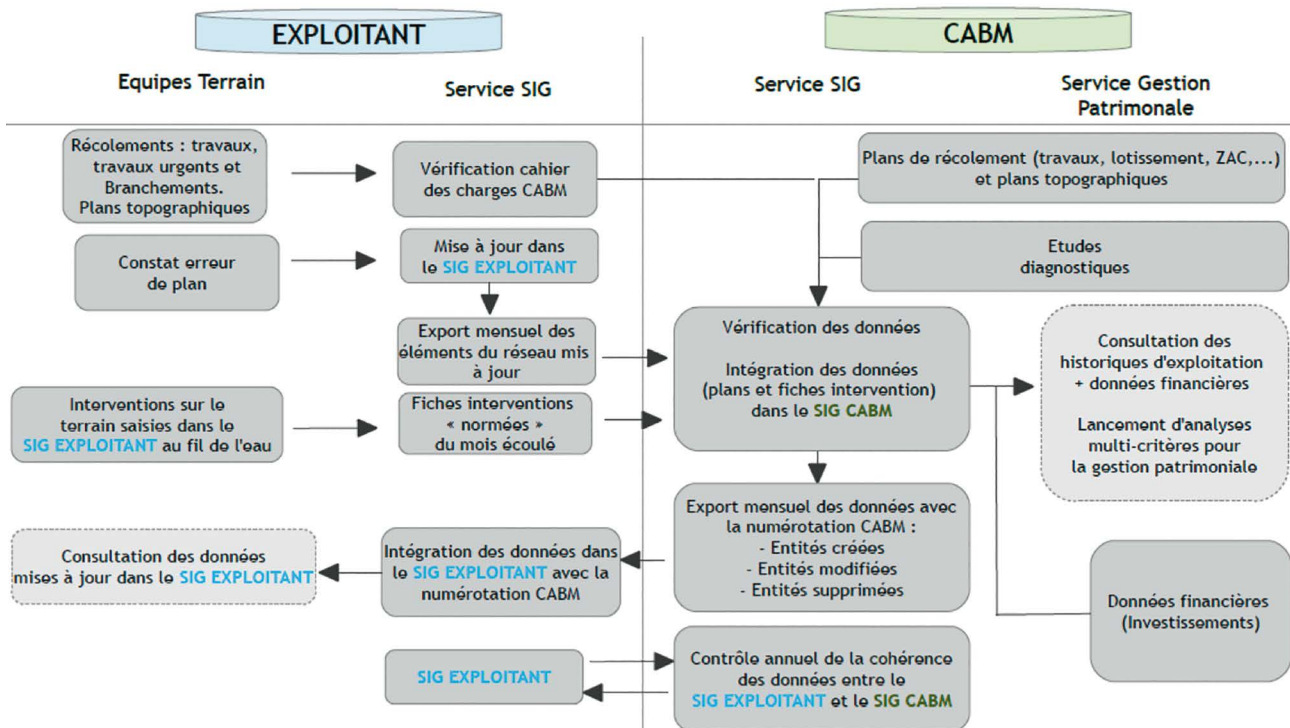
EXPLOITANT

CABM

Equipes Terrain

Service SIG

Service SIG

Service Gestion Patrimonale

Récolements : travaux, travaux urgents et Branchements. Plans topographiques

Vérification cahier des charges CABM

Plans de récolement (travaux, lotissement, ZAC,...) et plans topographiques

Constat erreur de plan

Mise à jour dans le SIG EXPLOITANT

Etudes diagnostiques

Export mensuel des éléments du réseau mis à jour

Vérification des données

Intégration des données (plans et fiches intervention) dans le SIG CABM

Consultation des historiques d'exploitation + données financières

Lancement d'analyses multi-critères pour la gestion patrimoniale

Interventions sur le terrain saisies dans le SIG EXPLOITANT au fil de l'eau

Fiches interventions « normées » du mois écoulé

Export mensuel des données avec la numérotation CABM :
- Entités créées
- Entités modifiées
- Entités supprimées

Consultation des données mises à jour dans le SIG EXPLOITANT

Intégration des données dans le SIG EXPLOITANT avec la numérotation CABM

Données financières (Investissements)

SIG EXPLOITANT

Contrôle annuel de la cohérence des données entre le SIG EXPLOITANT et le SIG CABM